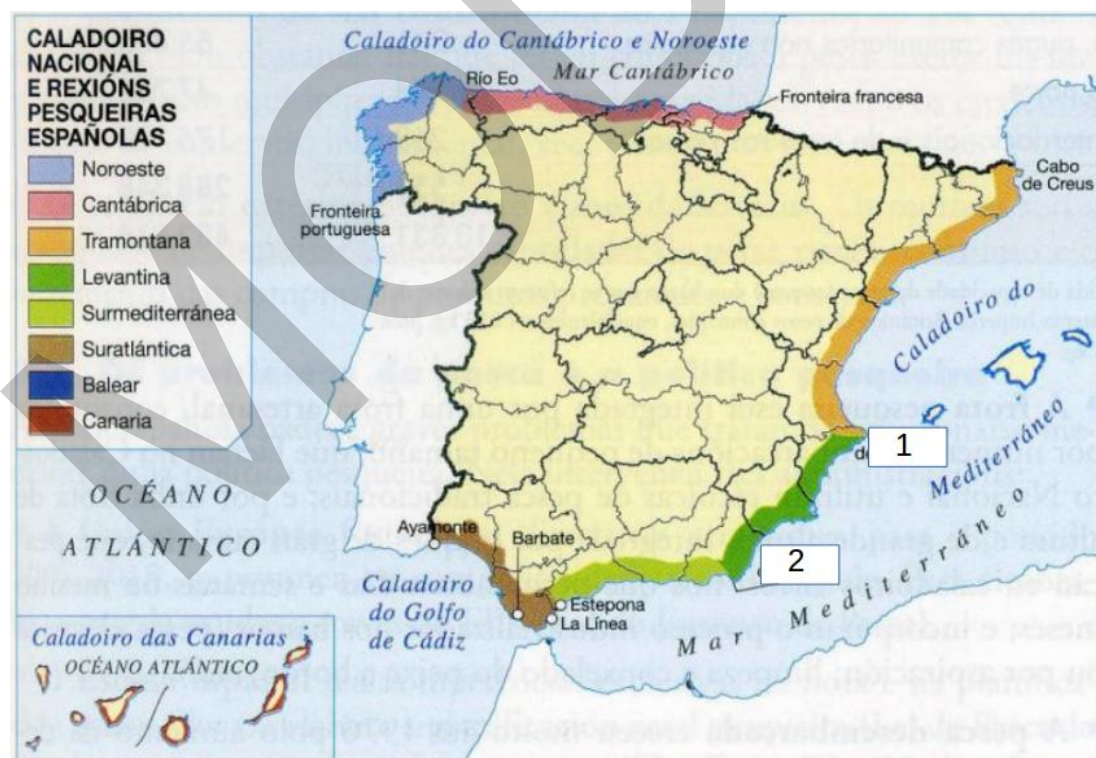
CALADOIRO NACIONAL E REXIÓNS PESQUEIRAS ESPAÑOLAS
Noroeste
Cantábrica
Tramontana
Levantina
Surmediterránea
Suratlántica
Balear
Canaria

Caladoiro do Cantábrico e Noroeste
Mar Cantábrico
Río Eo
Fronteira francesa
Cabo de Creus
Fronteira portuguesa
Caladoiro do Mediterráneo
1
de
2
OCÉANO ATLÁNTICO
Ayamonte
Barbate
Caladoiro do Golfo de Cádiz
Estepona
La Línea
Mar Mediterráneo
Caladoiro das Canarias
OCÉANO ATLÁNTICO